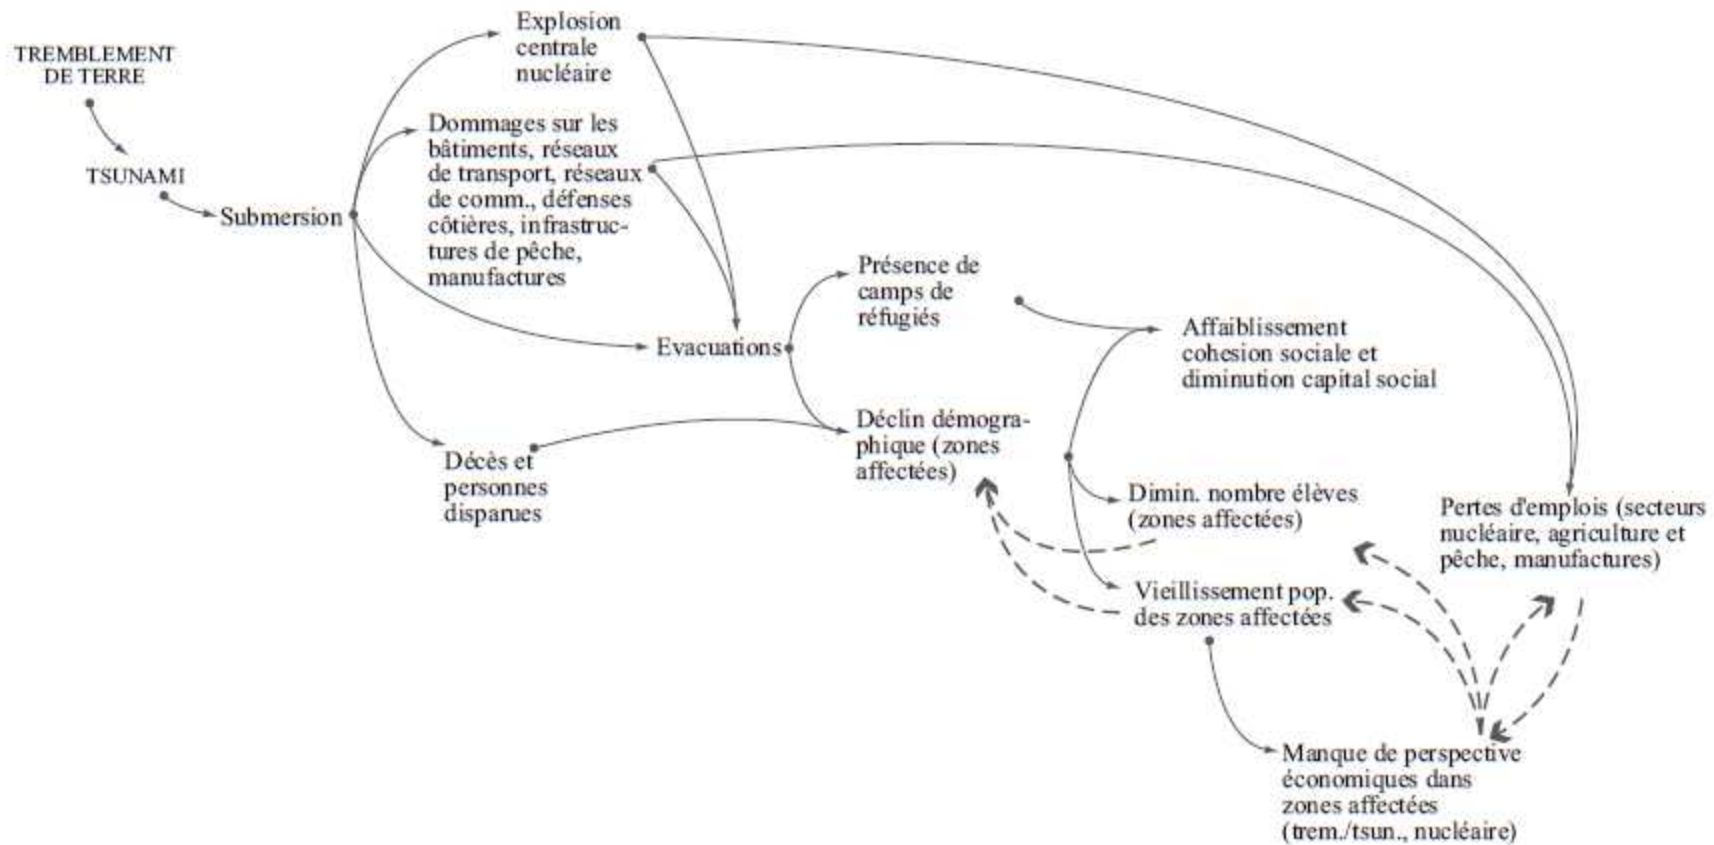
TREMBLEMENT DE TERRE

TSUNAMI

Submersion

Explosion centrale nucléaire

Dommages sur les bâtiments, réseaux de transport, réseaux de comm., défenses côtières, infrastructures de pêche, manufactures

Evacuations

Décès et personnes disparues

Présence de camps de réfugiés

Déclin démographique (zones affectées)

Affaiblissement cohesion sociale et diminution capital social

Dimin. nombre élèves (zones affectées)

Vieillissement pop. des zones affectées

Pertes d'emplois (secteurs nucléaire, agriculture et pêche, manufactures)

Manque de perspective économiques dans zones affectées (trem./tsun., nucléaire)